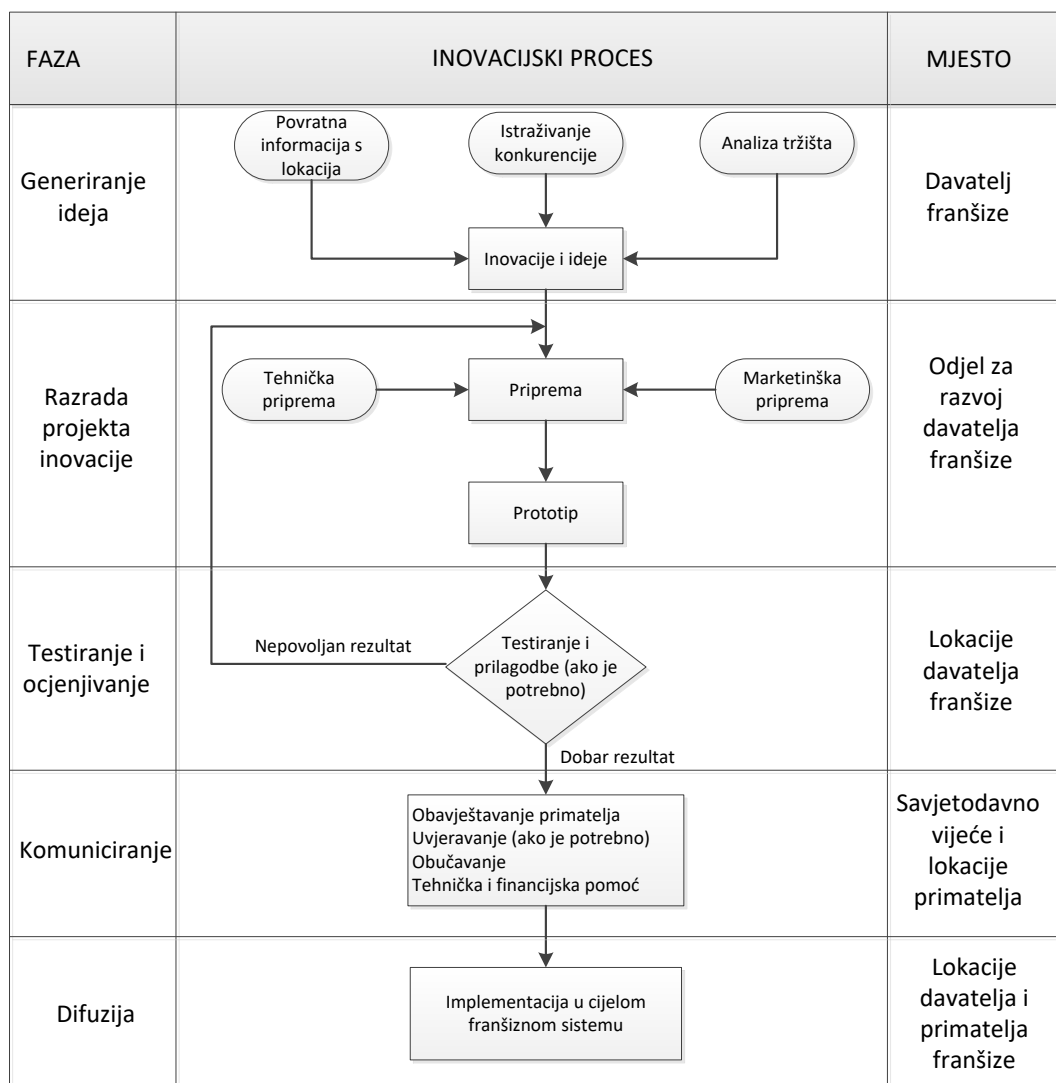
| FAZA | INOVACIJSKI PROCES | MJESTO |
|---|---|---|
| Generiranje ideja | Povratna informacija s lokacija; Istraživanje konkurencije; Analiza tržišta; Inovacije i ideje | Davatelj franšize |
| Razrada projekta inovacije | Tehnička priprema; Priprema; Marketinška priprema; Prototip | Odjel za razvoj davatelja franšize |
| Testiranje i ocjenjivanje | Nepovoljan rezultat; Testiranje i prilagodbe (ako je potrebno); Dobar rezultat | Lokacije davatelja franšize |
| Komuniciranje | Obavještavanje primatelja<br>Uvjeravanje (ako je potrebno)<br>Obučavanje<br>Tehnička i financijska pomoć | Savjetodavno vijeće i lokacije primatelja |
| Difuzija | Implementacija u cijelom franšiznom sistemu | Lokacije davatelja i primatelja franšize |